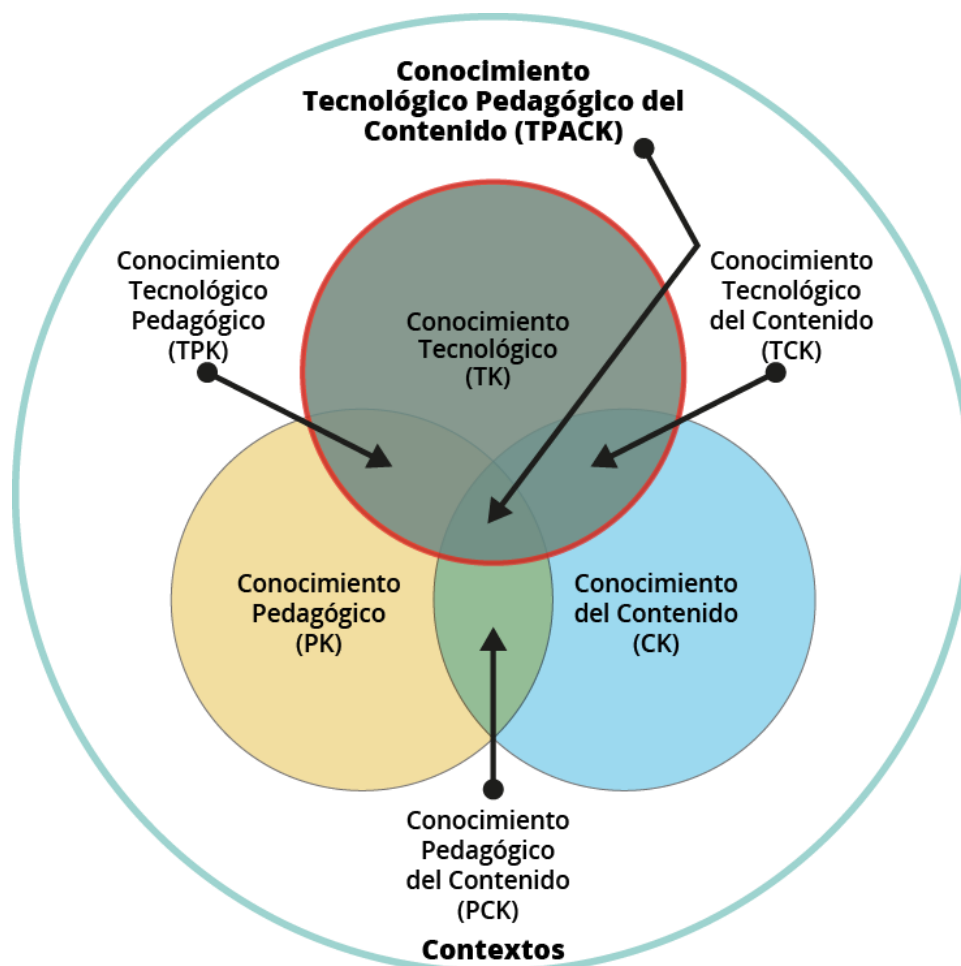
Conocimiento Tecnológico Pedagógico del Contenido (TPACK)

Conocimiento Tecnológico Pedagógico (TPK)

Conocimiento Tecnológico (TK)

Conocimiento Tecnológico del Contenido (TCK)

Conocimiento Pedagógico (PK)

Conocimiento del Contenido (CK)

Conocimiento Pedagógico del Contenido (PCK)

Contextos